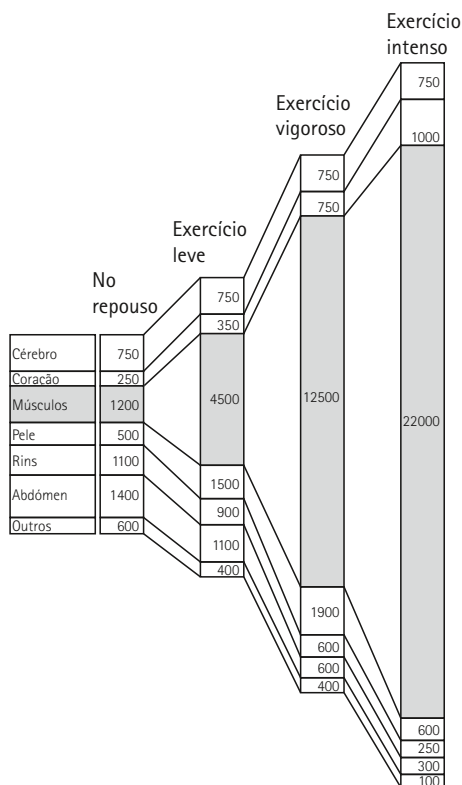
Exercício intenso

Exercício vigoroso

Exercício leve

No repouso

| | |
|---|---|
| Cérebro | 750 |
| Coração | 250 |
| Músculos | 1200 |
| Pele | 500 |
| Rins | 1100 |
| Abdómen | 1400 |
| Outros | 600 |

750
350
4500
1500
900
1100
400

750
750
12500
1900
600
600
400

750
1000
22000
600
250
300
100